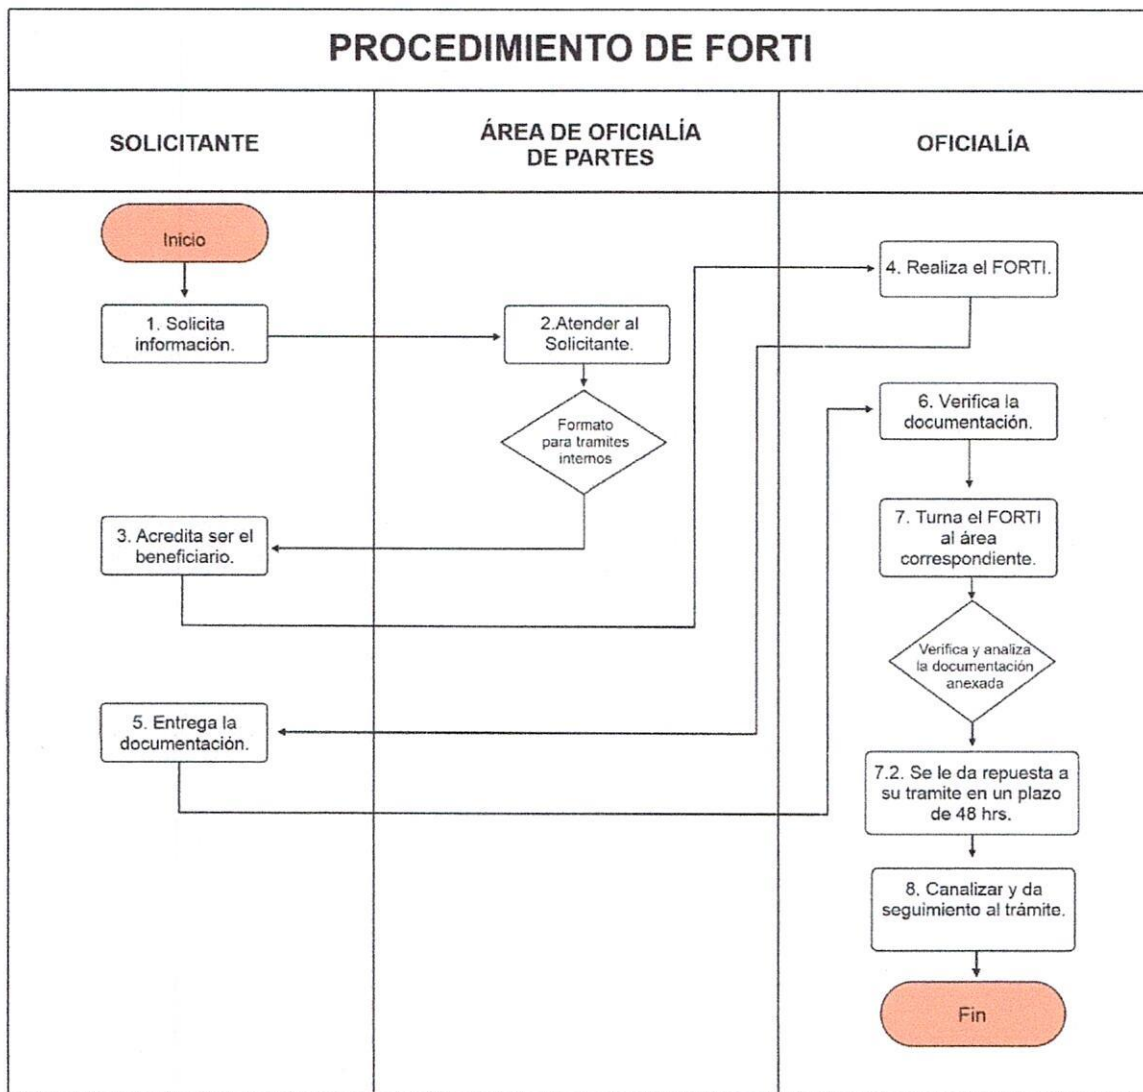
PROCEDIMIENTO DE FORTI

SOLICITANTE

ÁREA DE OFICIALÍA DE PARTES

OFICIALÍA

Inicio

1. Solicita información.

2.Atender al Solicitante.

Formato para tramites internos

3. Acredita ser el beneficiario.

4. Realiza el FORTI.

5. Entrega la documentación.

6. Verifica la documentación.

7. Turna el FORTI al área correspondiente.

Verifica y analiza la documentación anexada

7.2. Se le da repuesta a su tramite en un plazo de 48 hrs.

8. Canalizar y da seguimiento al trámite.

Fin